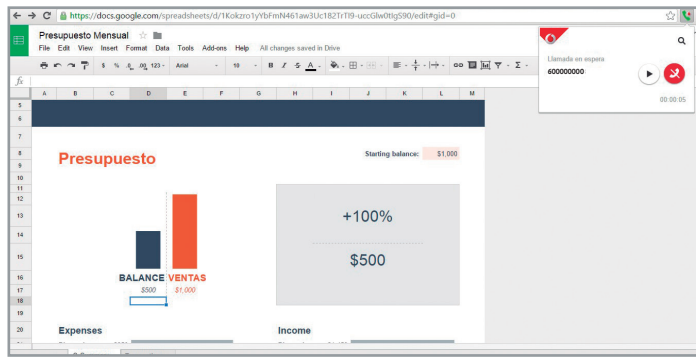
https://docs.google.com/spreadsheets/d/1Kokzro1yYbFmN461aw3Uc182TrTI9-uccGlw0tlgS90/edit#gid=0

Presupuesto Mensual

File Edit View Insert Format Data Tools Add-ons Help All changes saved in Drive

$ % .0 .00 123 - Arial - 10 - B I S A

fx

A B C D E F G H I J K L M

5 6 7 8 9 10 11 12 13 14 15 16 17 18 19 20

Presupuesto

Starting balance: $1,000

BALANCE VENTAS

$500 $1,000

+100%

$500

Expenses

Income

Llamada en espera

600000000

00:00:05